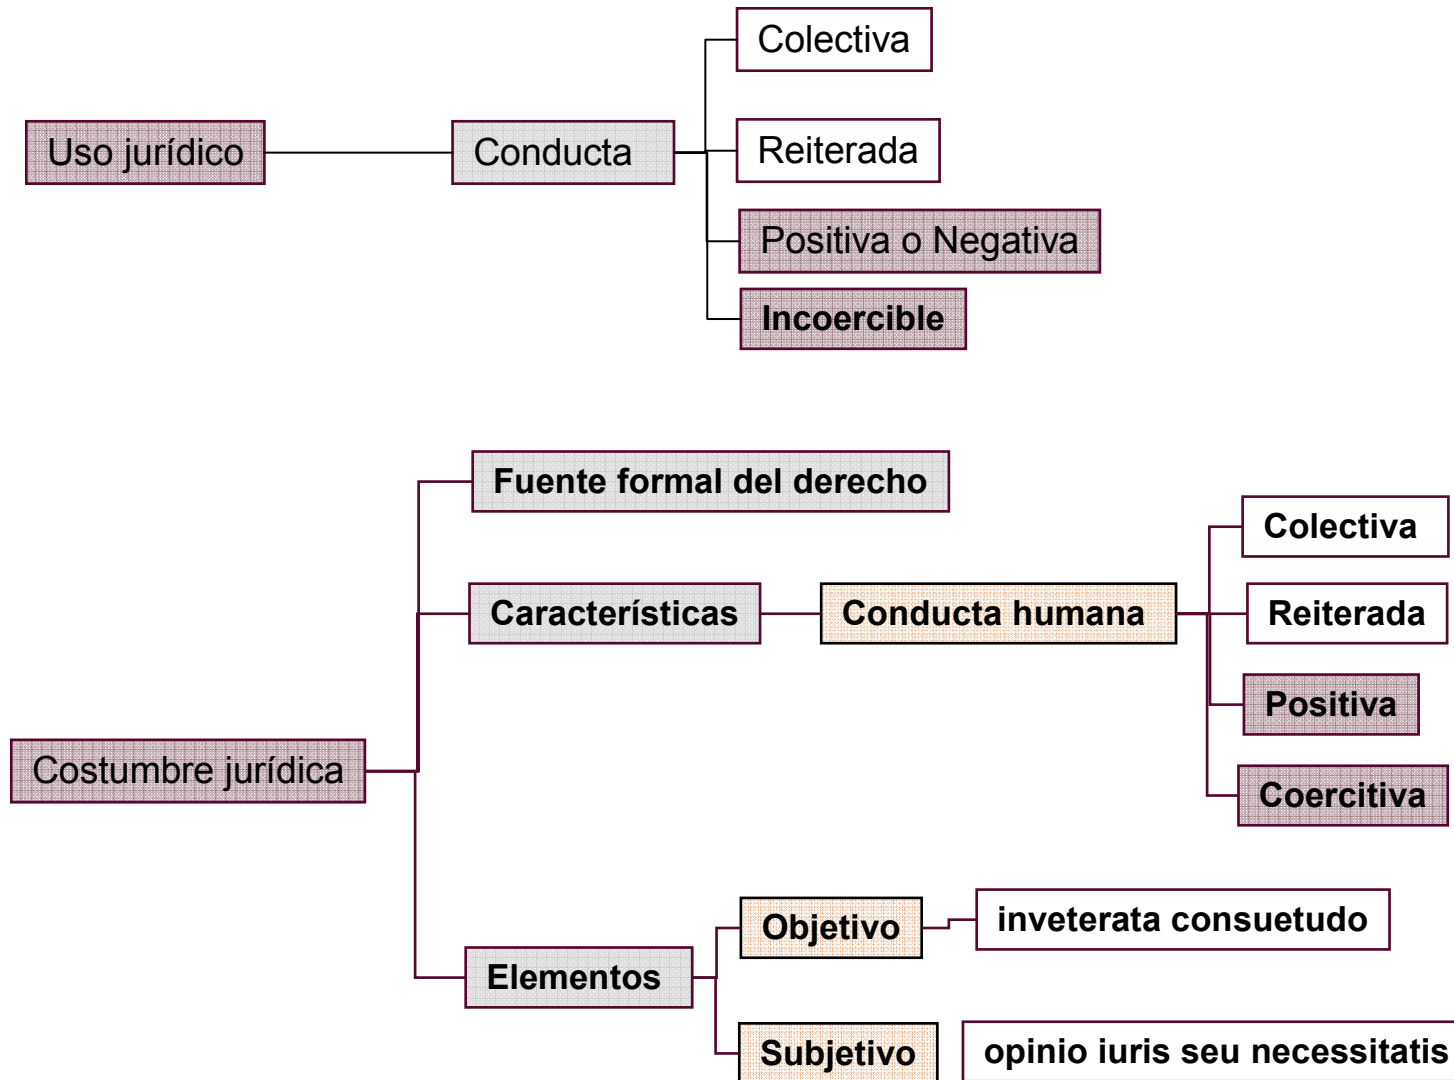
Uso jurídico
Conducta
Colectiva
Reiterada
Positiva o Negativa
Incoercible

Costumbre jurídica
Fuente formal del derecho
Características
Conducta humana
Colectiva
Reiterada
Positiva
Coercitiva
Elementos
Objetivo
inveterata consuetudo
Subjetivo
opinio iuris seu necessitatis